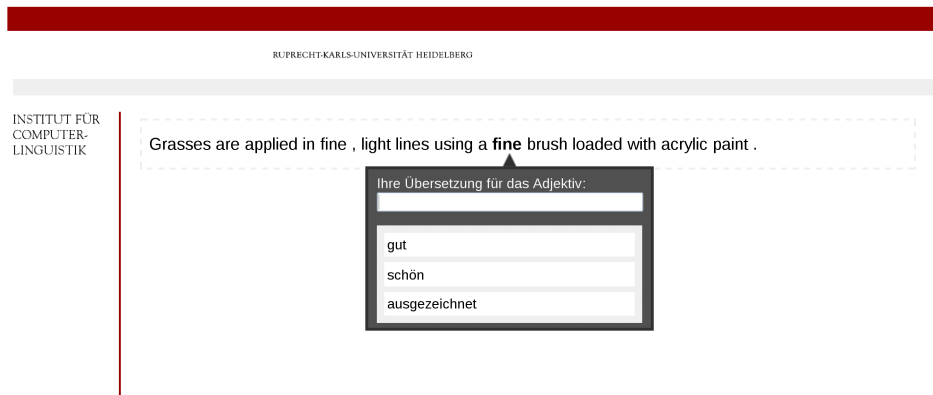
RUPRECHT-KARLS-UNIVERSITÄT HEIDELBERG

INSTITUT FÜR COMPUTERLINGUISTIK

Grasses are applied in fine , light lines using a **fine** brush loaded with acrylic paint .

Ihre Übersetzung für das Adjektiv:

gut

schön

ausgezeichnet